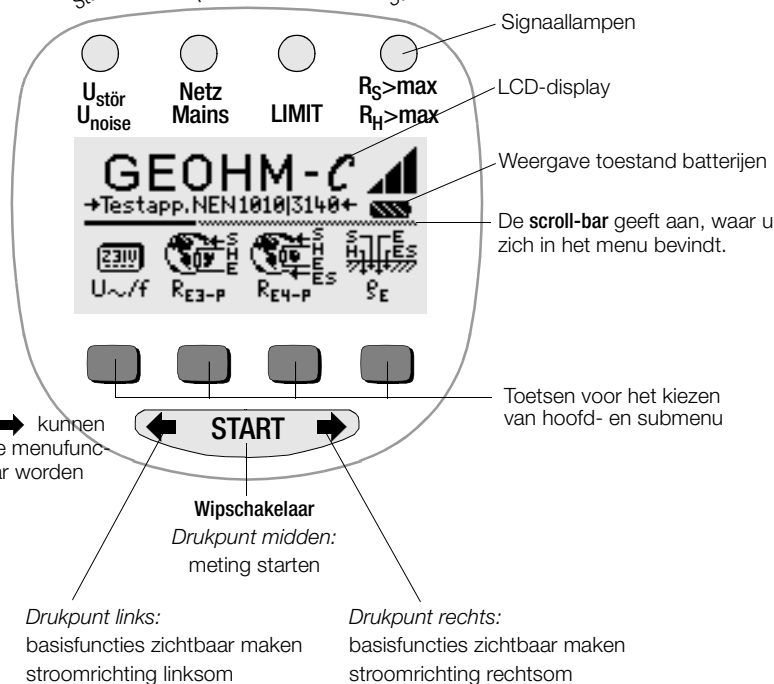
Signaallampen

$U_{stör}$
$U_{noise}$

Netz
Mains

LIMIT

$R_S$>max
$R_H$>max

LCD-display

GEOHM-C

→Testapp.NEN1010|3140←

Weergave toestand batterijen

De scroll-bar geeft aan, waar u zich in het menu bevindt.

230V

U~/f

$R_{E3-P}$

$R_{E4-P}$

$\rho_E$

S H E

S H E ES

S H E ES

Toetsen voor het kiezen van hoofd- en submenu

kunnen

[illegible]e menufunc-

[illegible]r worden

START

Wipschakelaar
Drukpunt midden:
meting starten

Drukpunt links:
basisfuncties zichtbaar maken
stroomrichting linksom

Drukpunt rechts:
basisfuncties zichtbaar maken
stroomrichting rechtsom